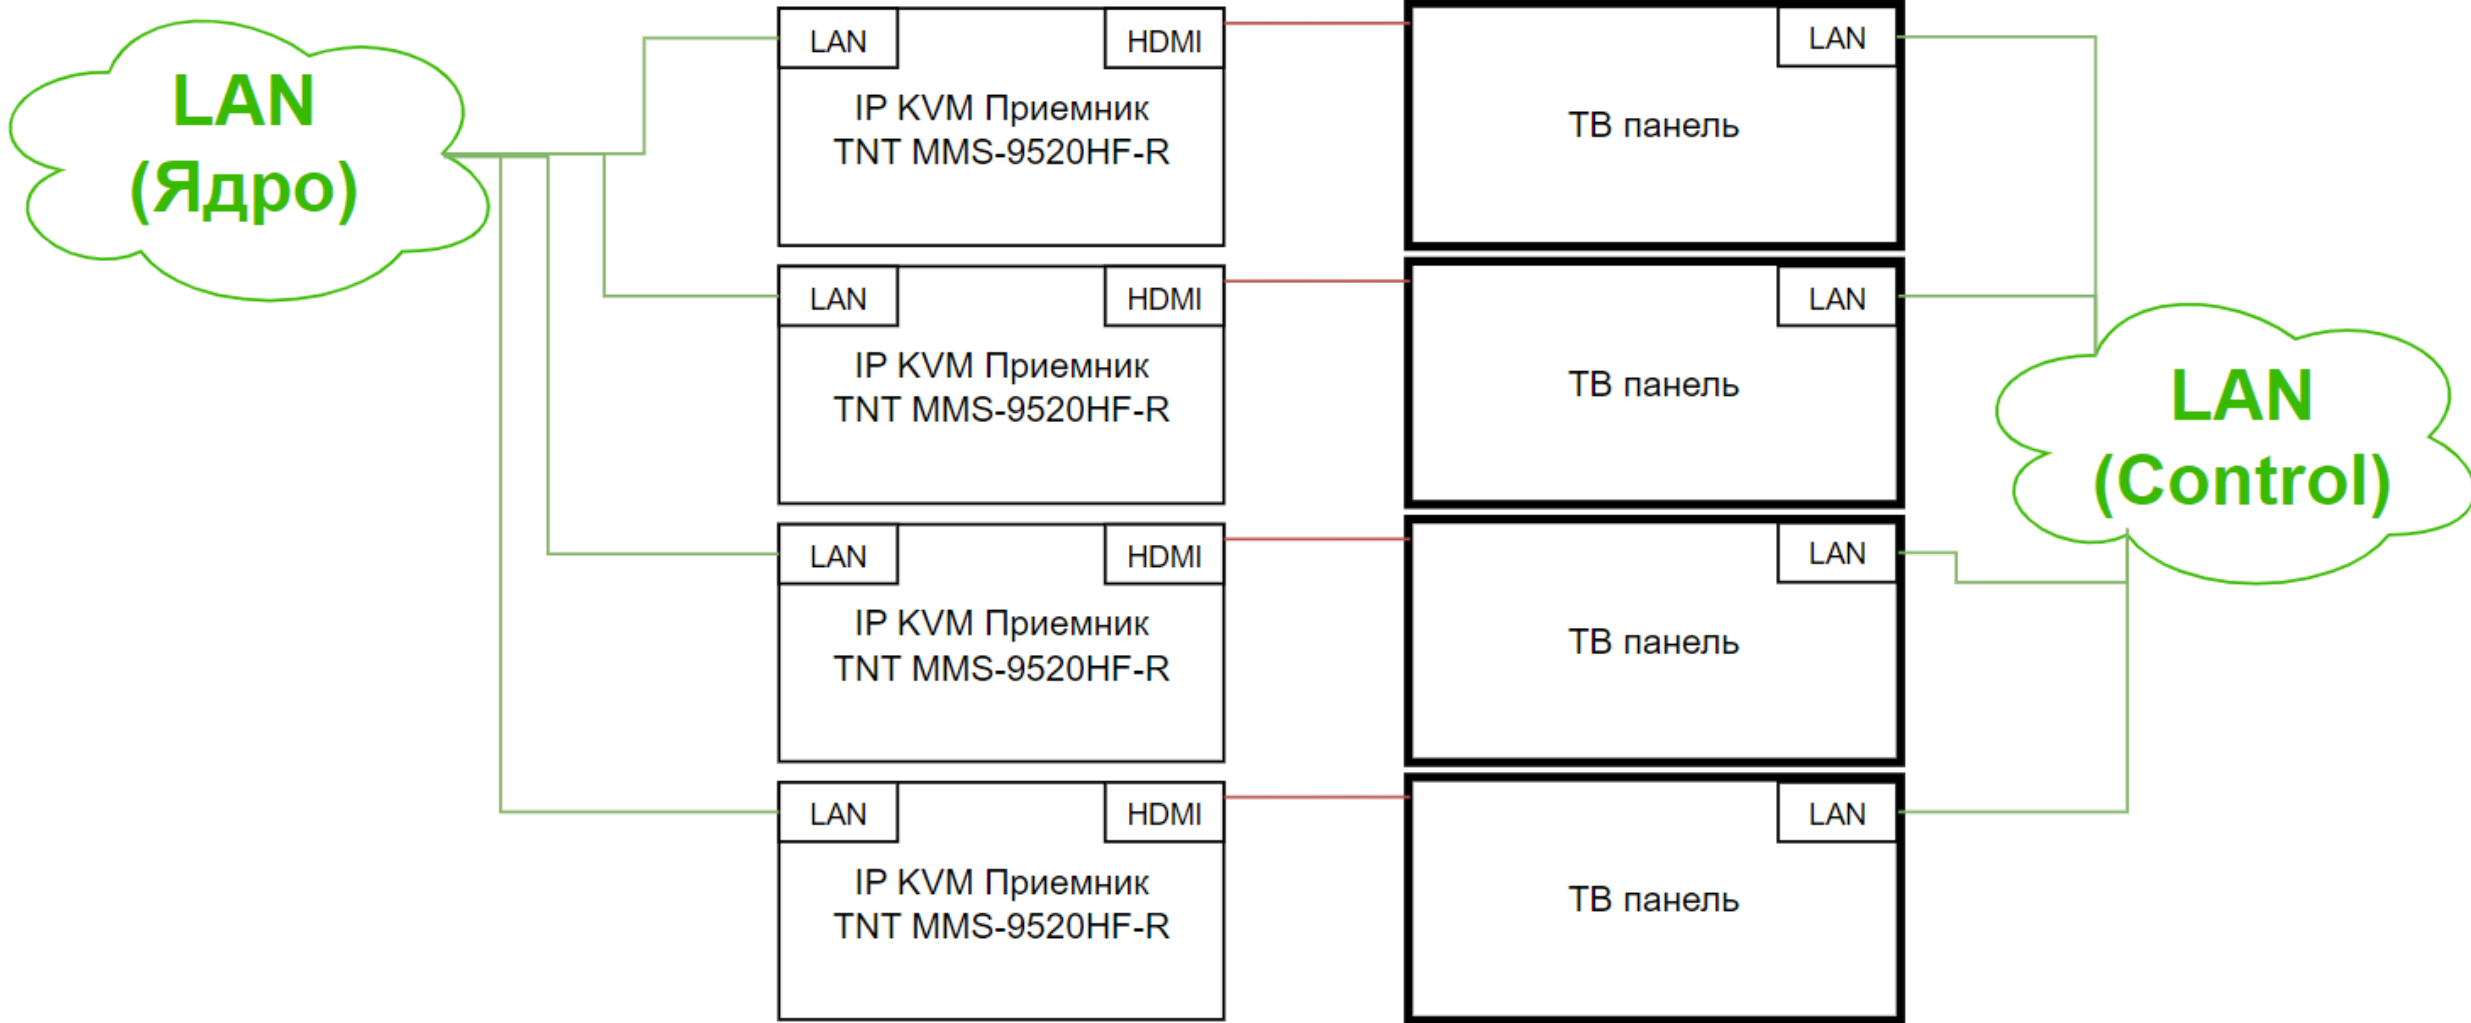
LAN
(Ядро)

LAN
HDMI
IP KVM Приемник
TNT MMS-9520HF-R

LAN
ТВ панель

LAN
HDMI
IP KVM Приемник
TNT MMS-9520HF-R

LAN
ТВ панель

LAN
HDMI
IP KVM Приемник
TNT MMS-9520HF-R

LAN
ТВ панель

LAN
HDMI
IP KVM Приемник
TNT MMS-9520HF-R

LAN
ТВ панель

LAN
(Control)